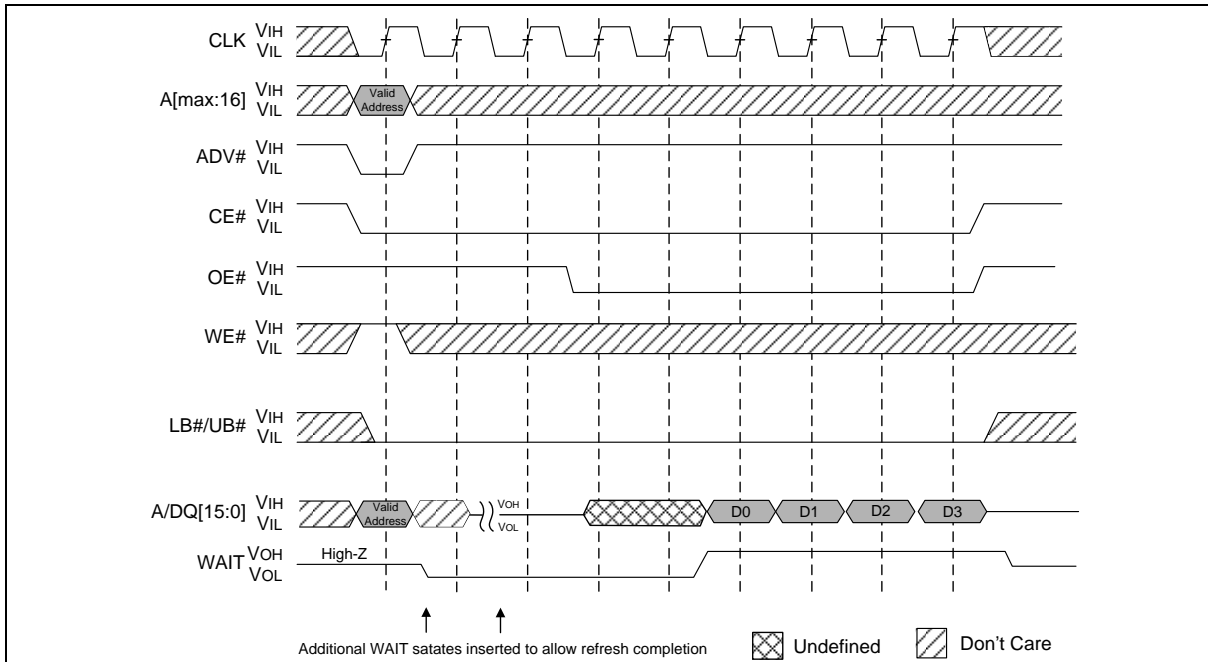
CLK VIH VIL

A[max:16] VIH VIL Valid Address

ADV# VIH VIL

CE# VIH VIL

OE# VIH VIL

WE# VIH VIL

LB#/UB# VIH VIL

A/DQ[15:0] VIH VIL Valid Address VOH VOL D0 D1 D2 D3

WAIT VOH VOL High-Z

Additional WAIT satates inserted to allow refresh completion

Undefined

Don't Care